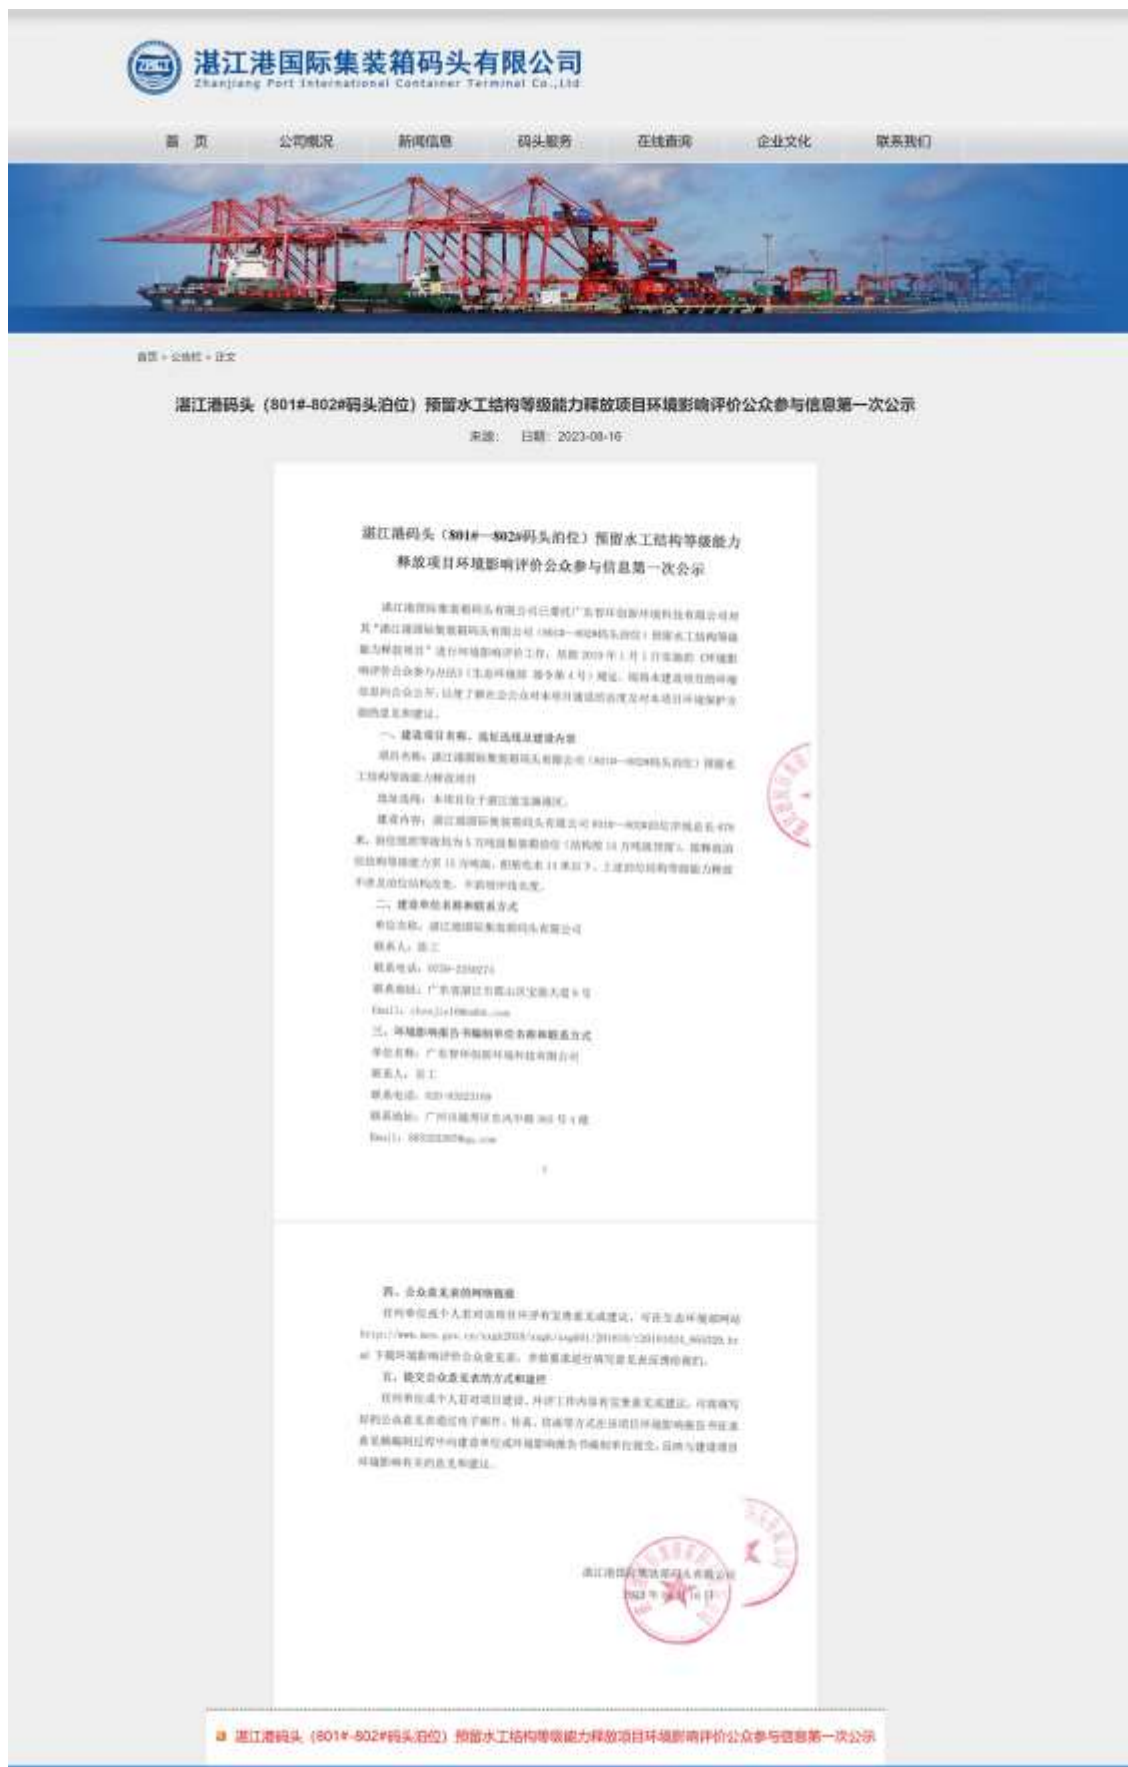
湛江港国际集装箱码头有限公司
Zhanjiang Port International Container Terminal Co.,Ltd

首页 公司概况 新闻信息 码头服务 在线查询 企业文化 联系我们

首页 > 公告栏 > 正文

湛江港码头（801#-802#码头泊位）预留水工结构等级能力释放项目环境影响评价公众参与信息第一次公示

来源： 日期：2023-08-16

湛江港码头（801#—802#码头泊位）预留水工结构等级能力释放项目环境影响评价公众参与信息第一次公示

湛江港国际集装箱码头有限公司已委托广东智环创新环境科技有限公司对其"湛江港国际集装箱码头有限公司（801#—802#码头泊位）预留水工结构等级能力释放项目"进行环境影响评价工作。根据2019年1月1日实施的《环境影响评价公众参与办法》（生态环境部 部令第4号）规定，现将本建设项目的环境信息向公众公开，以便了解社会公众对本项目建设的态度及对本项目环境保护方面的意见和建议。

一、建设项目名称、选址选线及建设内容

项目名称：湛江港国际集装箱码头有限公司（801#—802#码头泊位）预留水工结构等级能力释放项目

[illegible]

二、建设单位名称和联系方式

单位名称：湛江港国际集装箱码头有限公司

联系人：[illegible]

联系电话：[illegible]

联系地址：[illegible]

Email：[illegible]

三、环境影响报告书编制单位名称和联系方式

单位名称：广东智环创新环境科技有限公司

联系人：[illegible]

联系电话：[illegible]

联系地址：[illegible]

Email：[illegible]

1

四、公众意见表的网络链接

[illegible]

五、提交公众意见表的方式和途径

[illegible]

湛江港国际集装箱码头有限公司
2023年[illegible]

湛江港码头（801#-802#码头泊位）预留水工结构等级能力释放项目环境影响评价公众参与信息第一次公示